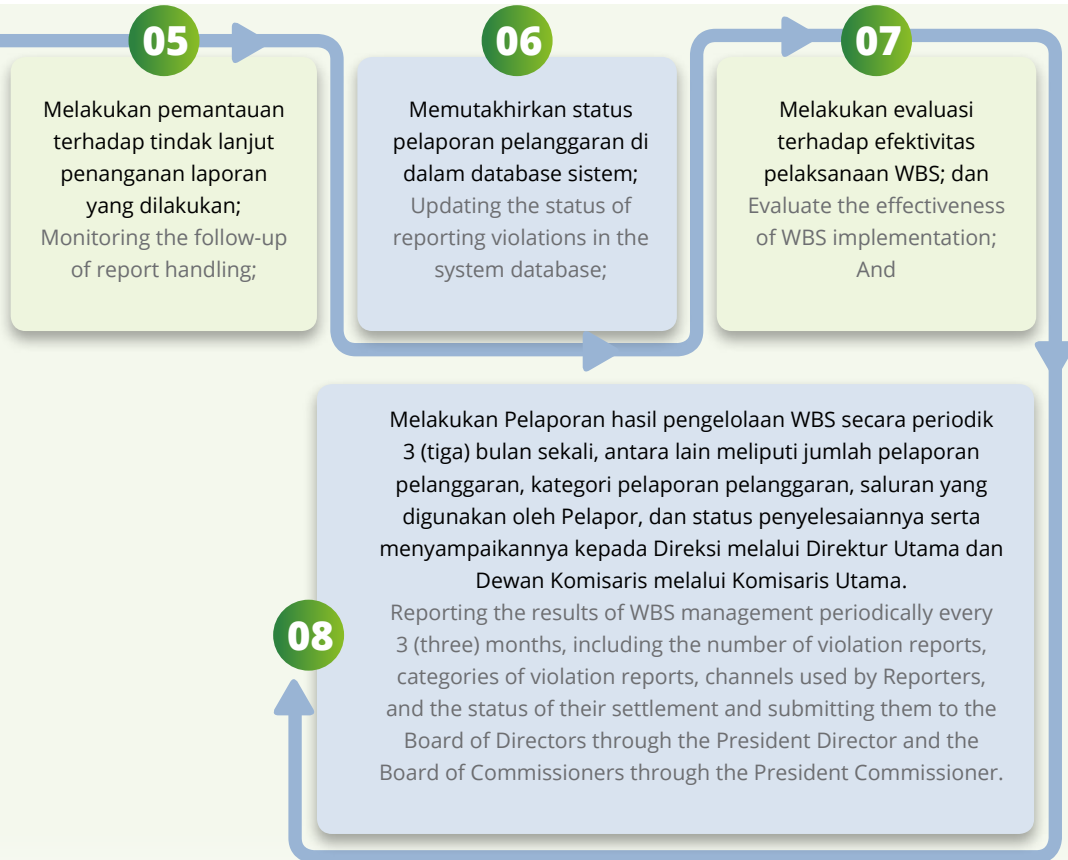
05

Melakukan pemantauan terhadap tindak lanjut penanganan laporan yang dilakukan;
Monitoring the follow-up of report handling;

06

Memutakhirkan status pelaporan pelanggaran di dalam database sistem;
Updating the status of reporting violations in the system database;

07

Melakukan evaluasi terhadap efektivitas pelaksanaan WBS; dan
Evaluate the effectiveness of WBS implementation; And

08

Melakukan Pelaporan hasil pengelolaan WBS secara periodik 3 (tiga) bulan sekali, antara lain meliputi jumlah pelaporan pelanggaran, kategori pelaporan pelanggaran, saluran yang digunakan oleh Pelapor, dan status penyelesaiannya serta menyampaikannya kepada Direksi melalui Direktur Utama dan Dewan Komisaris melalui Komisaris Utama.
Reporting the results of WBS management periodically every 3 (three) months, including the number of violation reports, categories of violation reports, channels used by Reporters, and the status of their settlement and submitting them to the Board of Directors through the President Director and the Board of Commissioners through the President Commissioner.